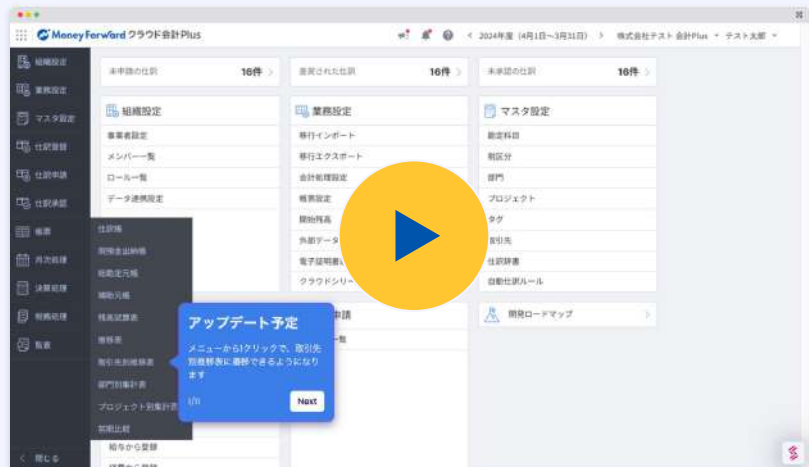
Money Forward クラウド会計Plus

2024年度 (4月1日〜3月31日) 株式会社テスト 会計Plus テスト太郎

組織設定
業務設定
マスタ設定
仕訳登録
仕訳申請
仕訳承認
帳票
月次処理
決算処理
税務処理
監査

未申請の仕訳 16件
差戻された仕訳 16件
未承認の仕訳 16件

組織設定
事業者設定
メンバー一覧
ロール一覧
データ連携設定

業務設定
移行インポート
移行エクスポート
会計処理設定
帳票設定
開始残高
外部データ
電子証明書
クラウドシリー

マスタ設定
勘定科目
税区分
部門
プロジェクト
タグ
取引先
仕訳辞書
自動仕訳ルール

仕訳帳
現預金出納帳
総勘定元帳
補助元帳
残高試算表
推移表
取引先別推移表
部門別集計表
プロジェクト別集計表
前期比較

申請
一覧

開発ロードマップ

アップデート予定
メニューから1クリックで、取引先別推移表に遷移できるようになります
1/11
Next

給与から登録
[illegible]

閉じる